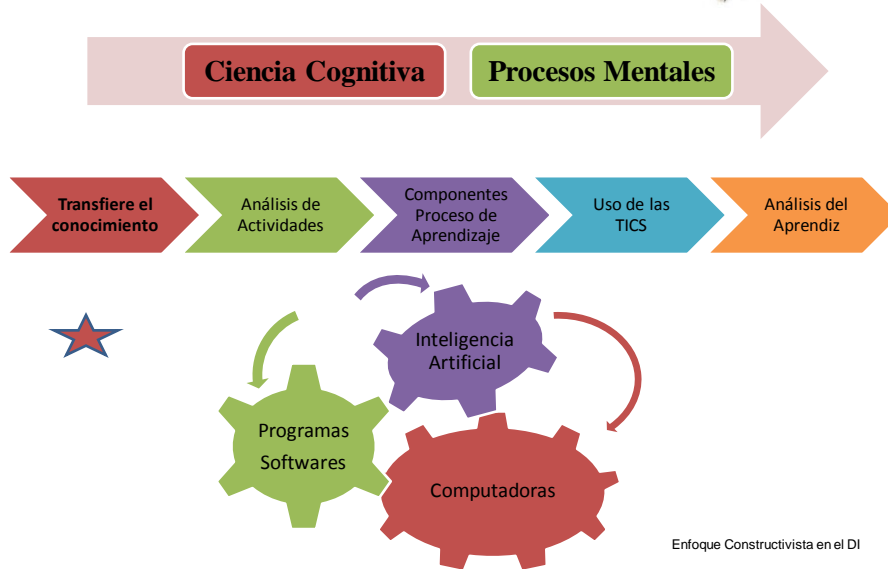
Ciencia Cognitiva

Procesos Mentales

Transfiere el conocimiento

Análisis de Actividades

Componentes Proceso de Aprendizaje

Uso de las TICS

Análisis del Aprendiz

Inteligencia Artificial

Programas Softwares

Computadoras

Enfoque Constructivista en el DI